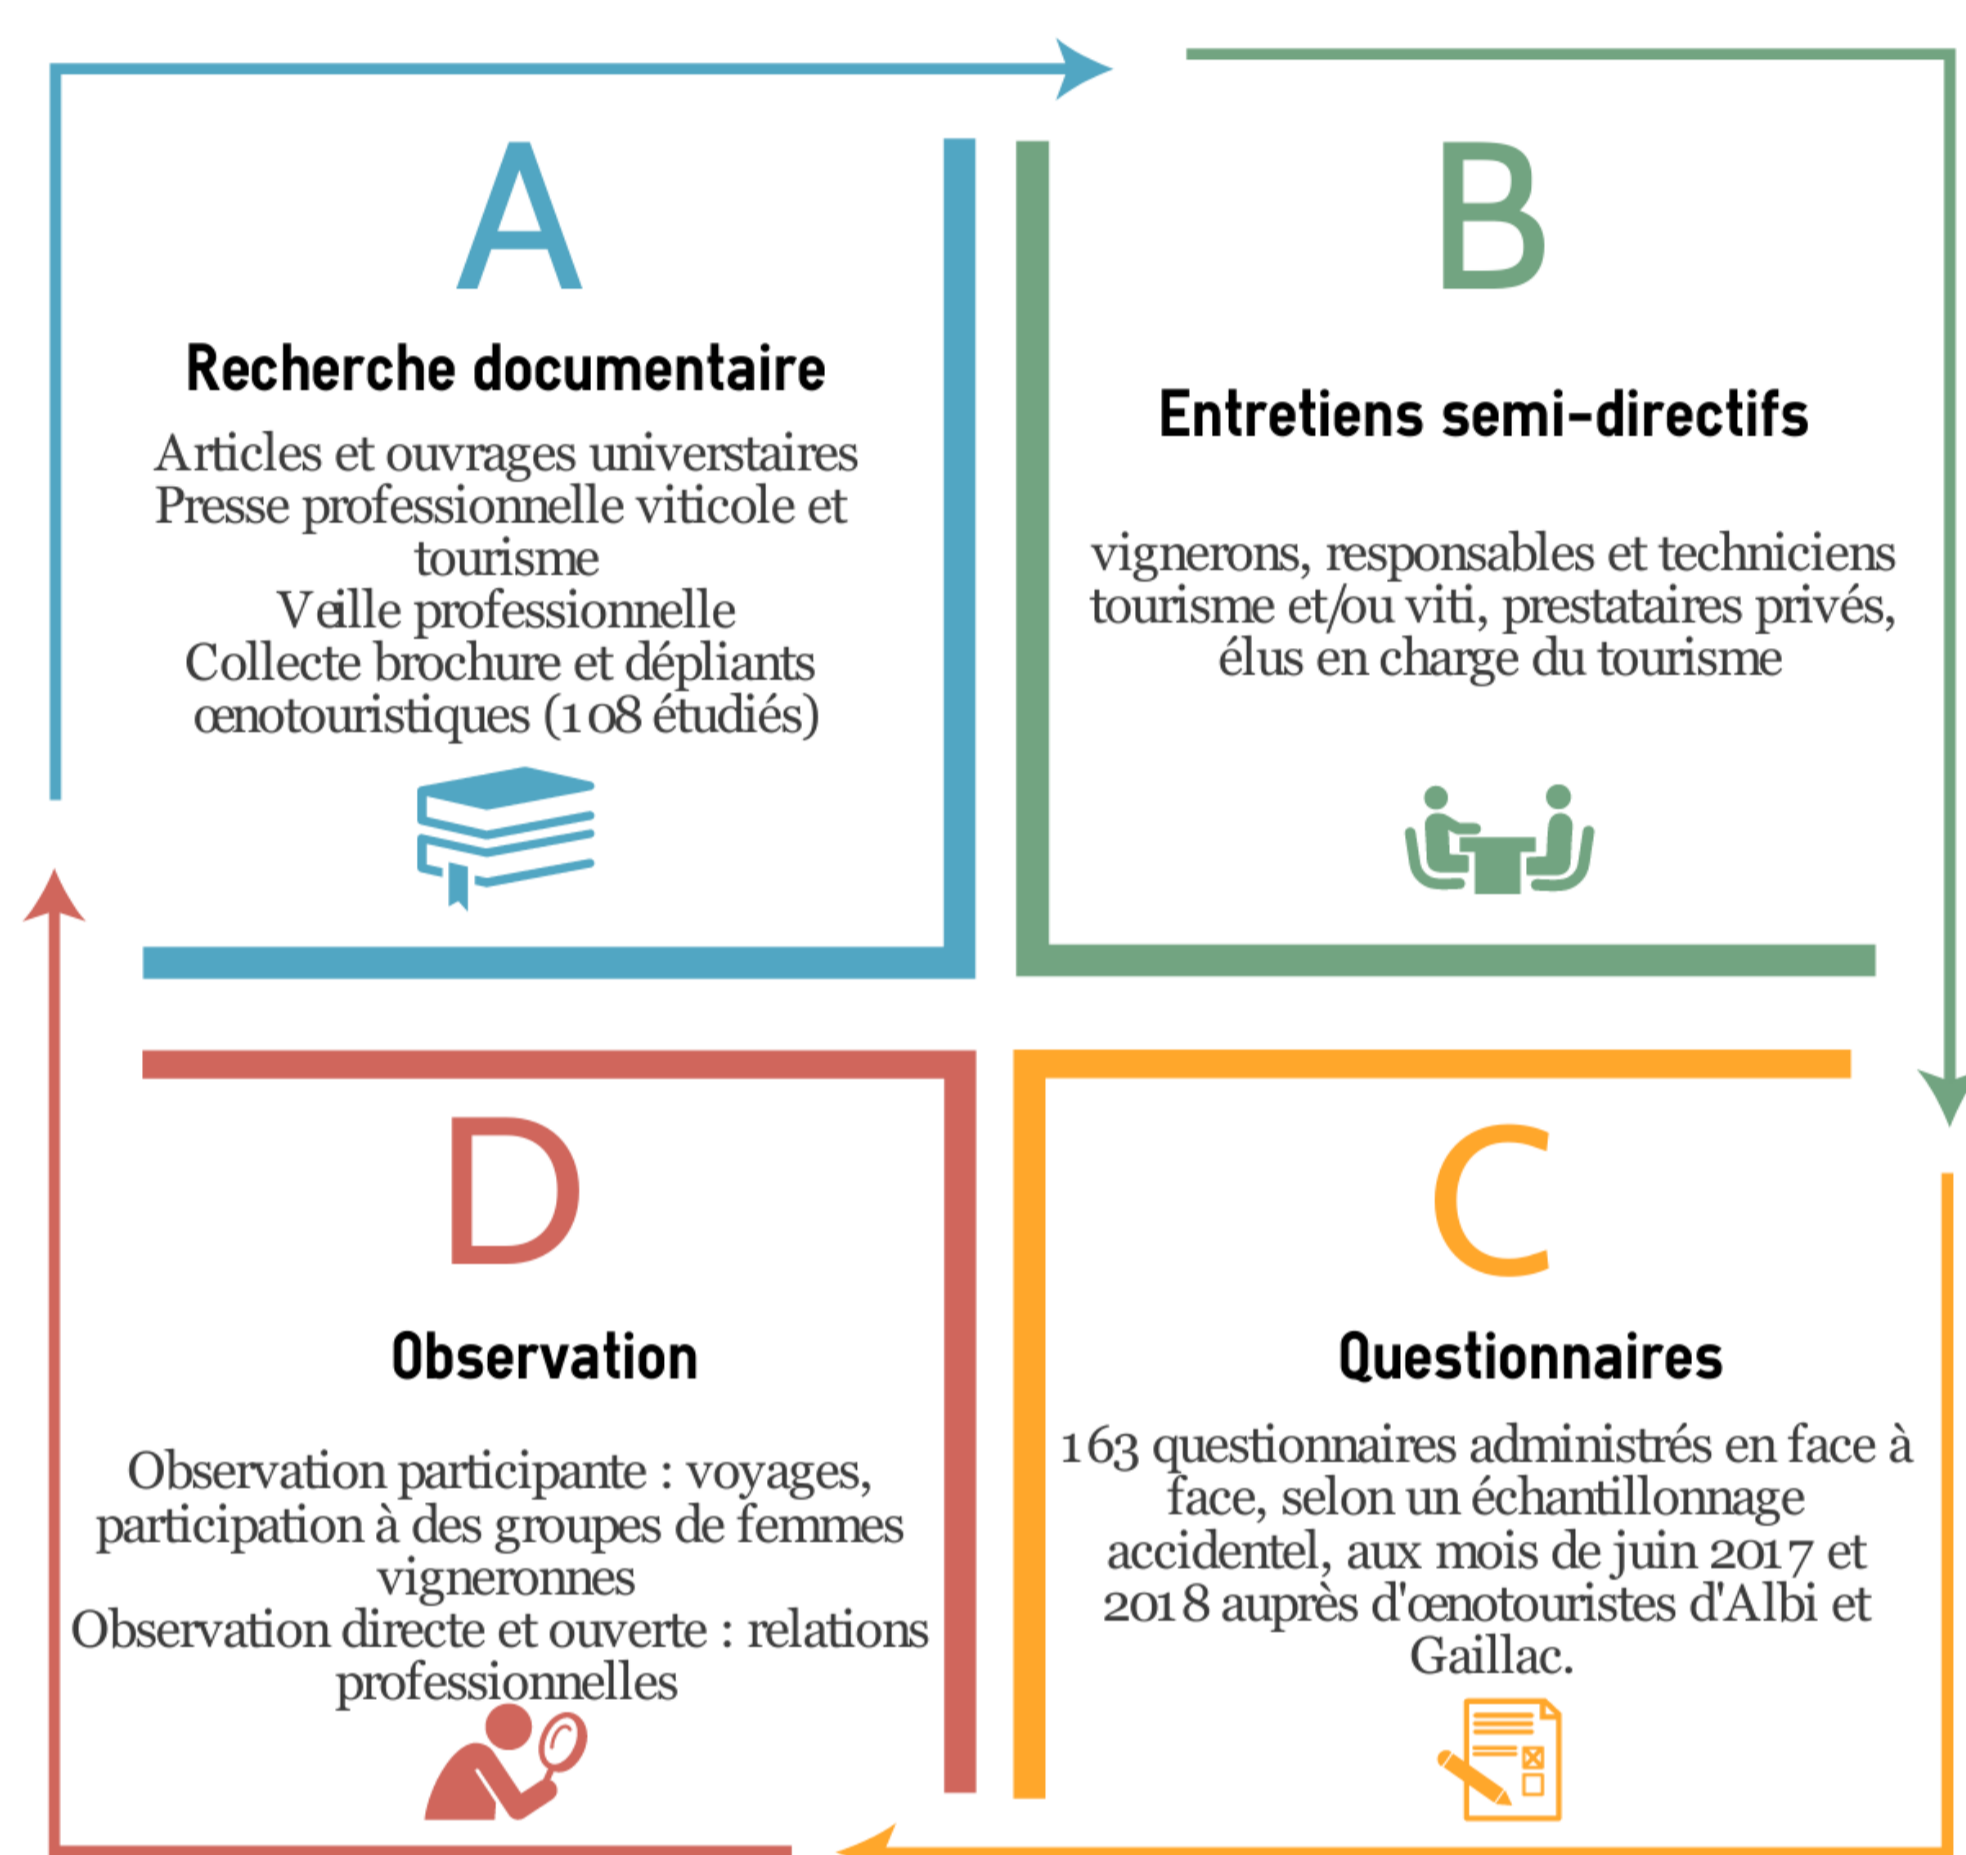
A

Recherche documentaire

Articles et ouvrages universitaires
Presse professionnelle viticole et tourisme
Veille professionnelle
Collecte brochure et dépliants œnotouristiques (108 étudiés)

B

Entretiens semi-directifs

vignerons, responsables et techniciens tourisme et/ou viti, prestataires privés, élus en charge du tourisme

D

Observation

Observation participante : voyages, participation à des groupes de femmes vigneronnes
Observation directe et ouverte : relations professionnelles

C

Questionnaires

163 questionnaires administrés en face à face, selon un échantillonnage accidentel, aux mois de juin 2017 et 2018 auprès d'œnotouristes d'Albi et Gaillac.